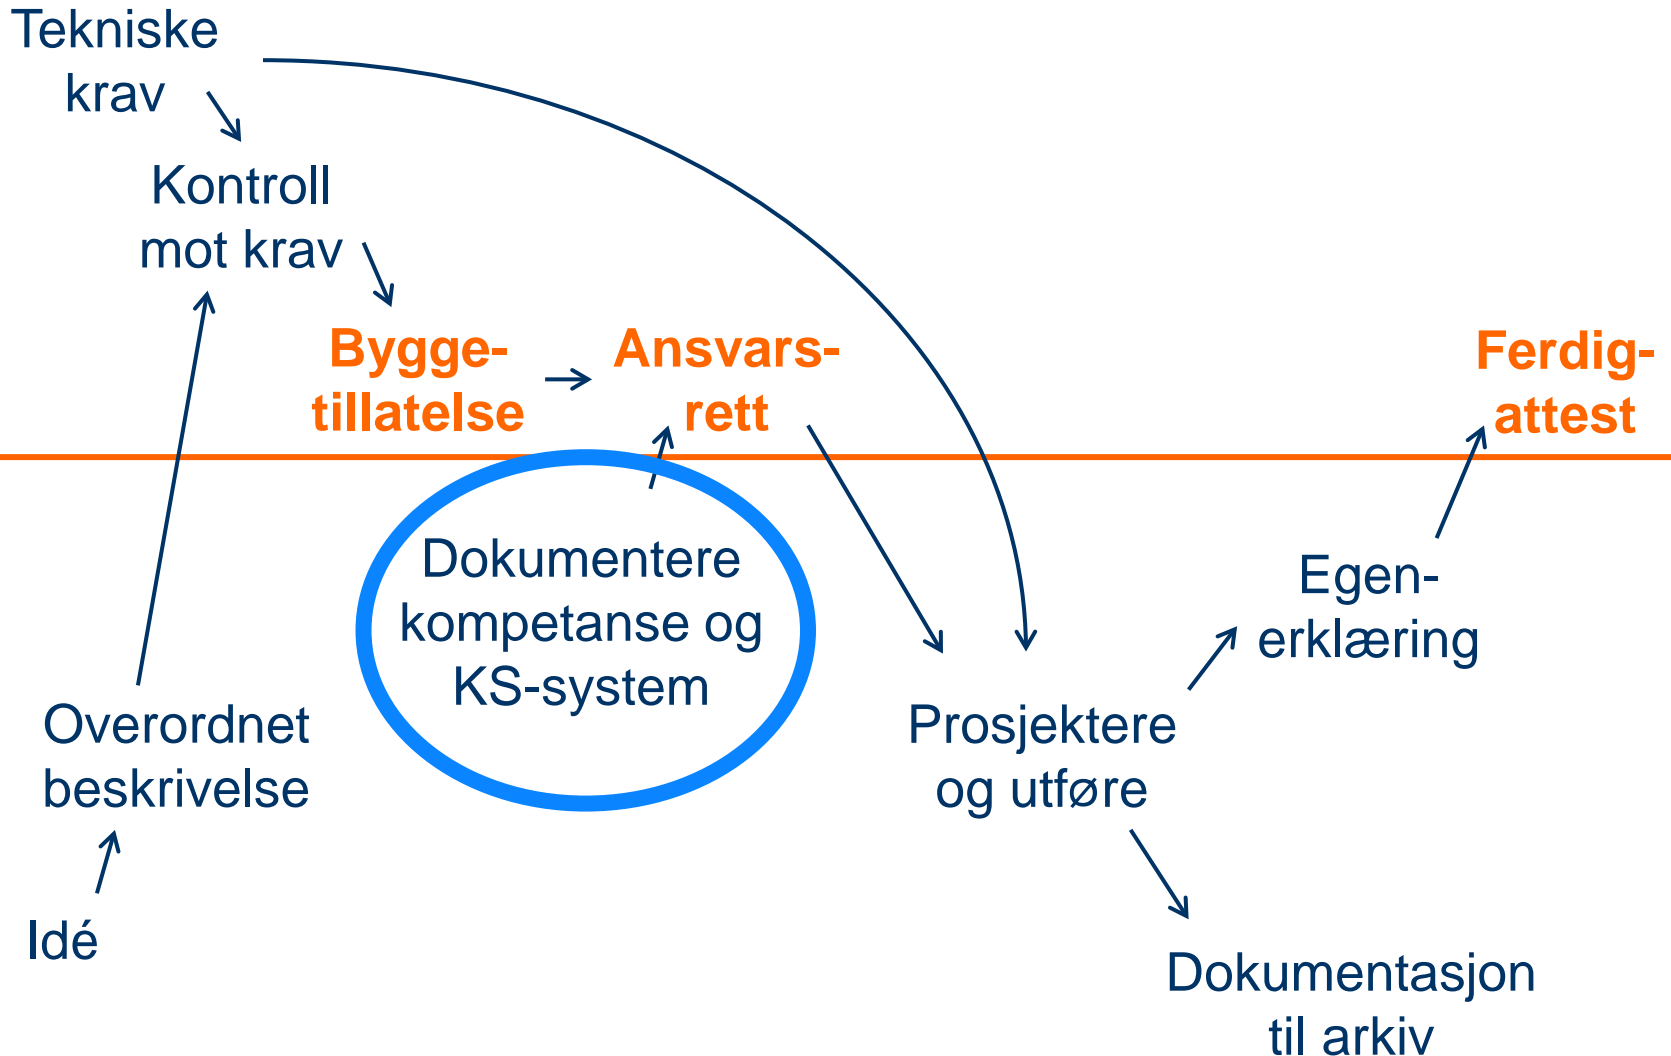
Tekniske krav

Kontroll mot krav

Bygge-tillatelse

Ansvars-rett

Ferdig-attest

Dokumentere kompetanse og KS-system

Egen-erklæring

Overordnet beskrivelse

Prosjektere og utføre

Idé

Dokumentasjon til arkiv